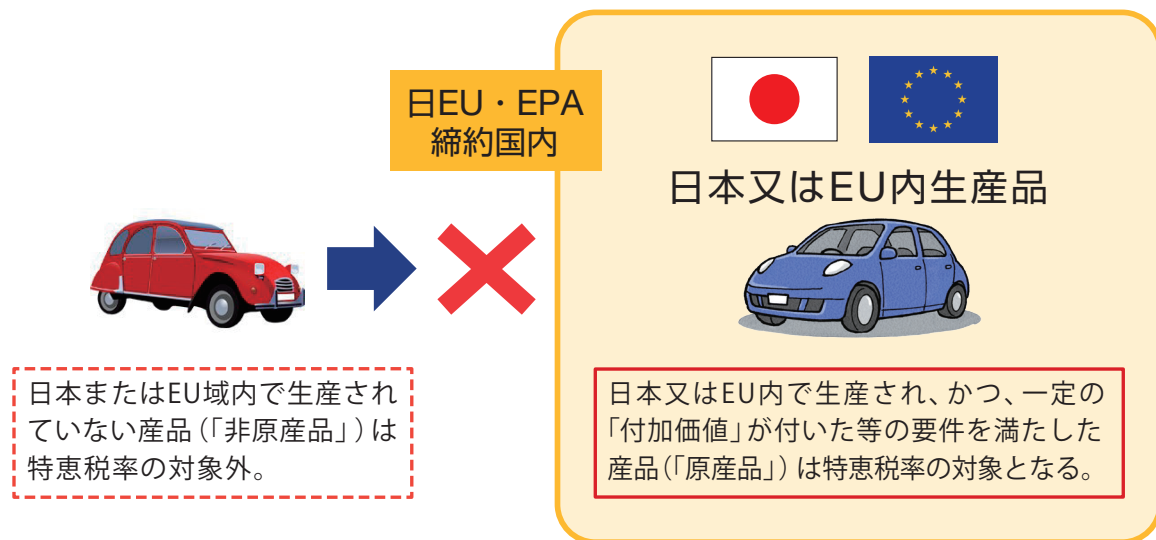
日EU・EPA
締約国内

日本又はEU内生産品

日本またはEU域内で生産されていない産品（「非原産品」）は特恵税率の対象外。

日本又はEU内で生産され、かつ、一定の「付加価値」が付いた等の要件を満たした産品（「原産品」）は特恵税率の対象となる。